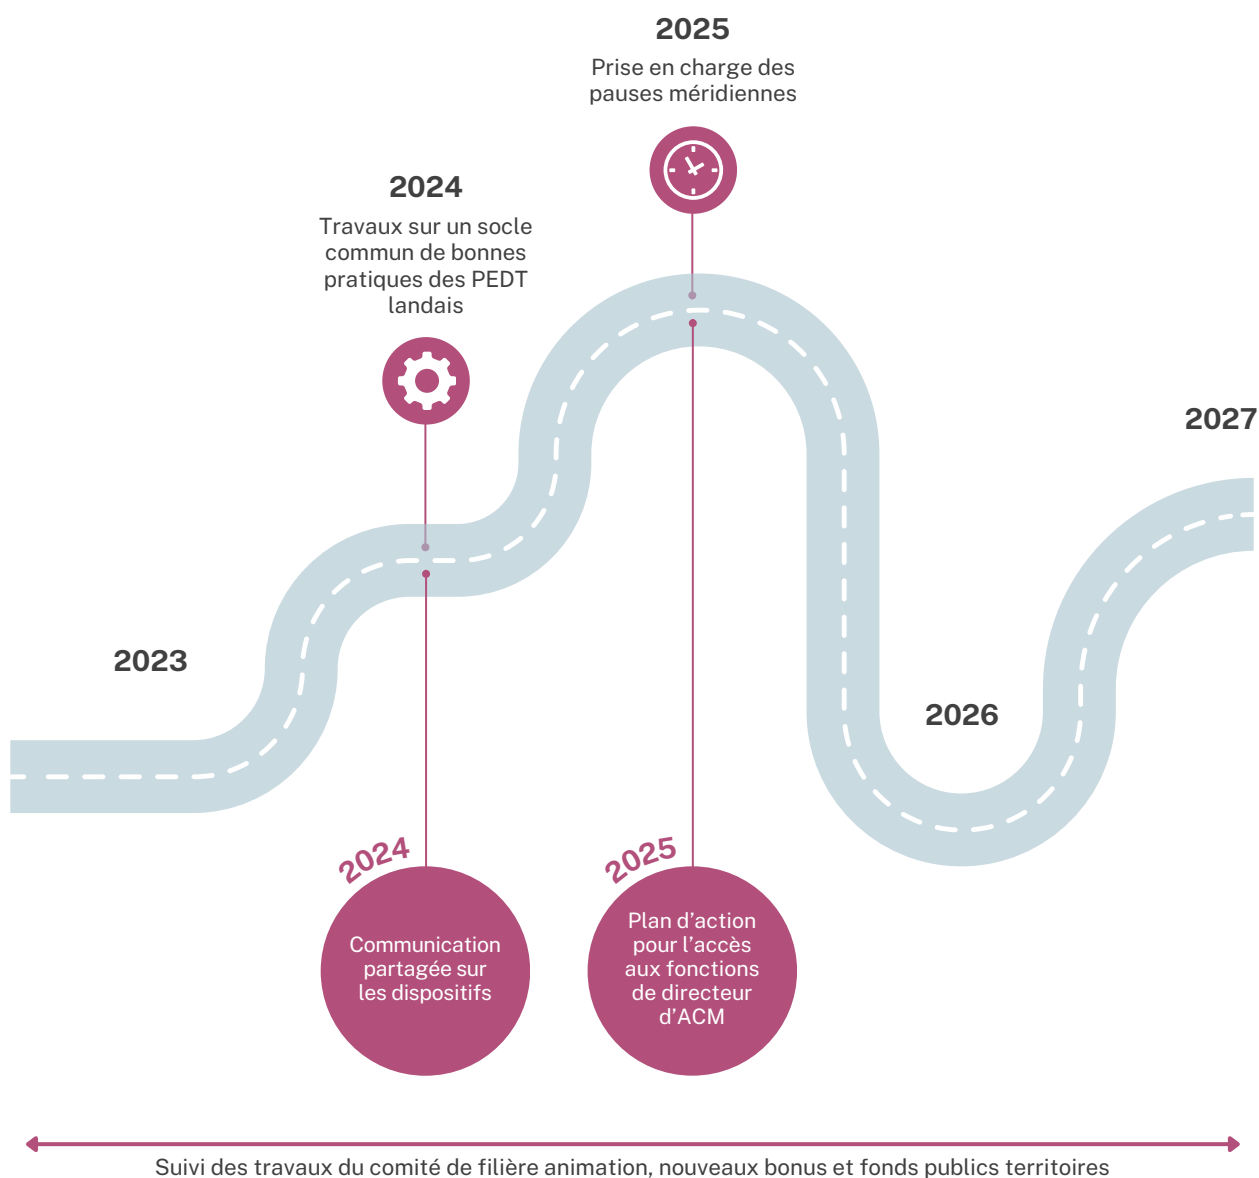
2025

Prise en charge des pauses méridiennes

2024

Travaux sur un socle commun de bonnes pratiques des PEDT landais

2027

2023

2026

2024

Communication partagée sur les dispositifs

2025

Plan d'action pour l'accès aux fonctions de directeur d'ACM

Suivi des travaux du comité de filière animation, nouveaux bonus et fonds publics territoires